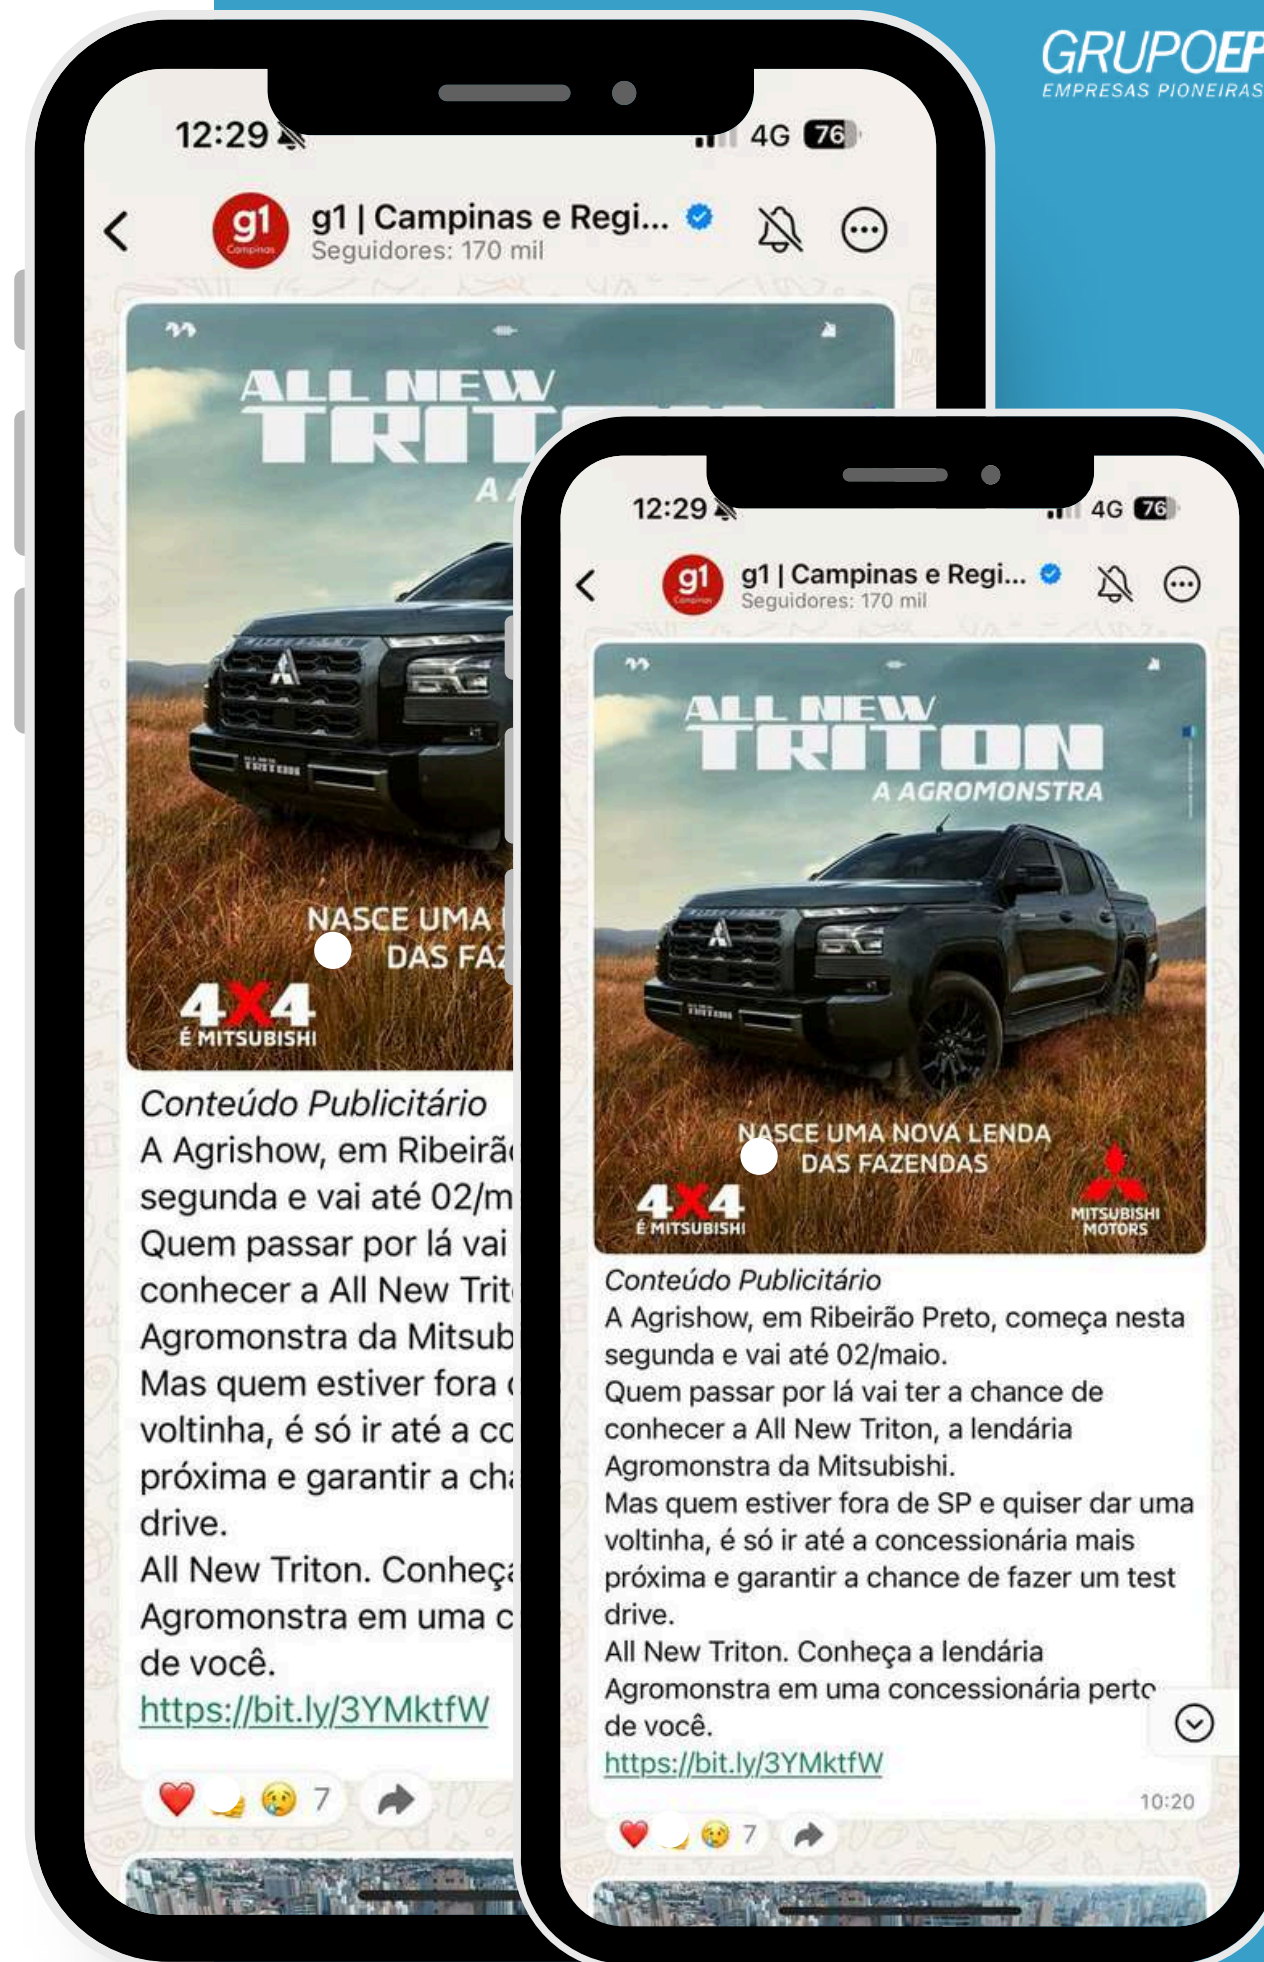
GRUPOEP
EMPRESAS PIONEIRAS

12:29
4G 76

g1 | Campinas e Regi...
Seguidores: 170 mil

ALL NEW
TRIT
A A

NASCE UMA
DAS FA

4X4
É MITSUBISHI

Conteúdo Publicitário
A Agrishow, em Ribeirã
segunda e vai até 02/m
Quem passar por lá vai
conhecer a All New Trit
Agromonstra da Mitsub
Mas quem estiver fora
voltinha, é só ir até a co
próxima e garantir a ch
drive.
All New Triton. Conheç
Agromonstra em uma c
de você.
https://bit.ly/3YMktfW

7

12:29
4G 76

g1 | Campinas e Regi...
Seguidores: 170 mil

ALL NEW
TRITON
A AGROMONSTRA

NASCE UMA NOVA LENDA
DAS FAZENDAS

4X4
É MITSUBISHI

MITSUBISHI
MOTORS

Conteúdo Publicitário
A Agrishow, em Ribeirão Preto, começa nesta segunda e vai até 02/maio.
Quem passar por lá vai ter a chance de conhecer a All New Triton, a lendária Agromonstra da Mitsubishi.
Mas quem estiver fora de SP e quiser dar uma voltinha, é só ir até a concessionária mais próxima e garantir a chance de fazer um test drive.
All New Triton. Conheça a lendária Agromonstra em uma concessionária perto de você.
https://bit.ly/3YMktfW

10:20

7